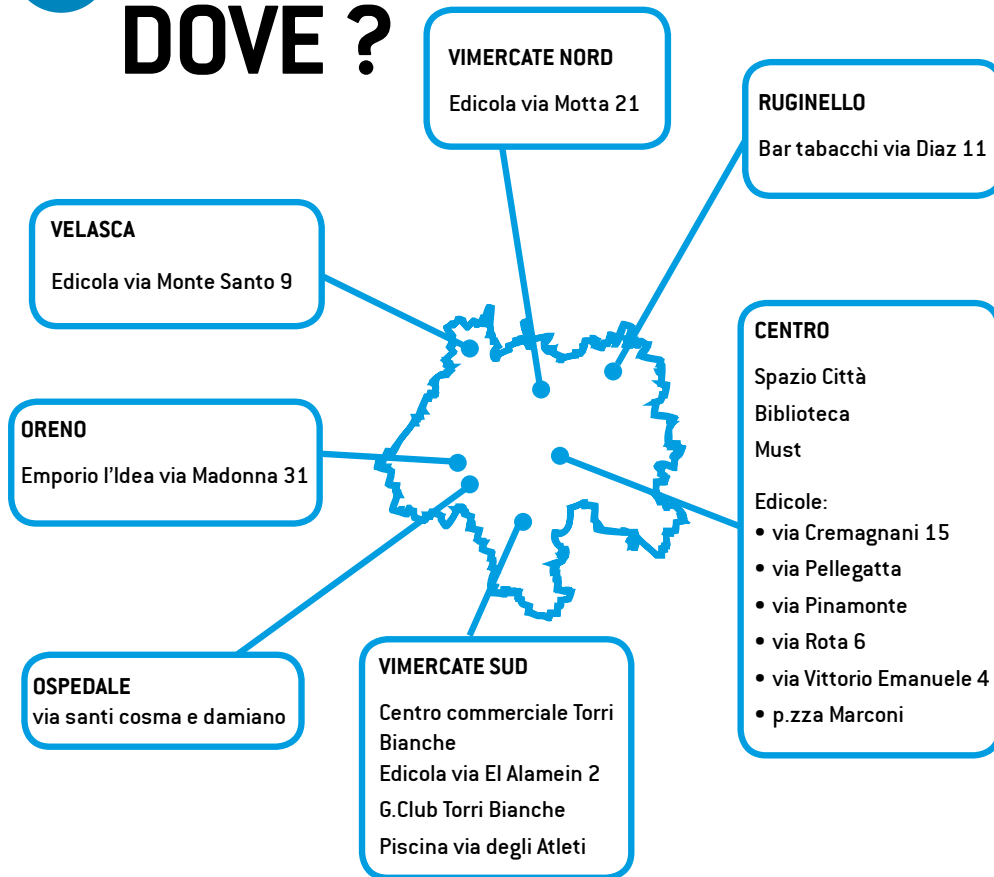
DOVE ?

VIMERCATE NORD
Edicola via Motta 21

RUGINELLO
Bar tabacchi via Diaz 11

VELASCA
Edicola via Monte Santo 9

CENTRO
Spazio Città
Biblioteca
Must
Edicole:
• via Cremagnani 15
• via Pellegatta
• via Pinamonte
• via Rota 6
• via Vittorio Emanuele 4
• p.zza Marconi

ORENO
Emporio l'Idea via Madonna 31

OSPEDALE
via santi cosma e damiano

VIMERCATE SUD
Centro commerciale Torri Bianche
Edicola via El Alamein 2
G.Club Torri Bianche
Piscina via degli Atleti